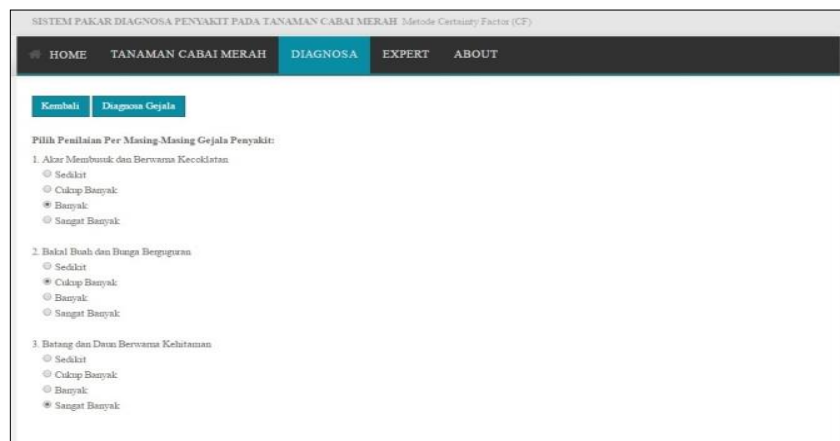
SISTEM PAKAR DIAGNOSA PENYAKIT PADA TANAMAN CABAI MERAH Metode Certainty Factor (CF)

HOME TANAMAN CABAI MERAH DIAGNOSA EXPERT ABOUT

Kembali Diagnosa Gejala

Pilih Penilaian Per Masing-Masing Gejala Penyakit:

1. Akar Membusuk dan Berwarna Kecoklatan
Sedikit
Cukup Banyak
Banyak
Sangat Banyak

2. Bakal Buah dan Bunga Berguguran
Sedikit
Cukup Banyak
Banyak
Sangat Banyak

3. Batang dan Daun Berwarna Kehitaman
Sedikit
Cukup Banyak
Banyak
Sangat Banyak